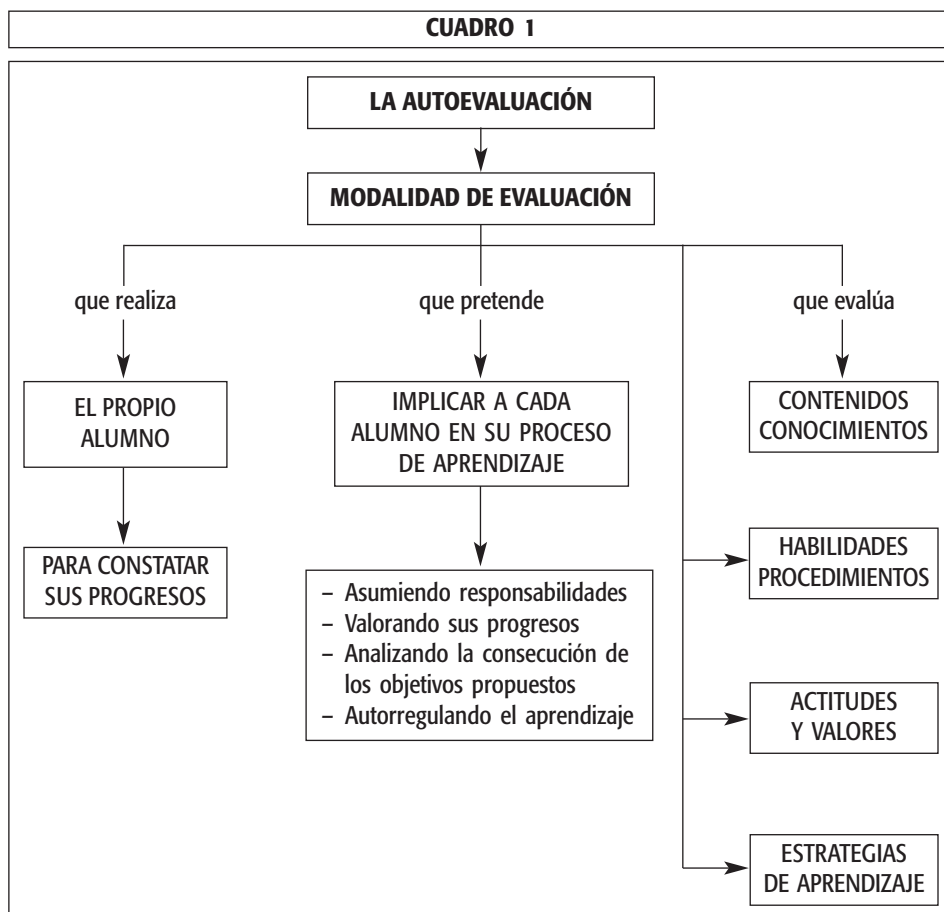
CUADRO 1

LA AUTOEVALUACIÓN

MODALIDAD DE EVALUACIÓN

que realiza

EL PROPIO ALUMNO

PARA CONSTATAR SUS PROGRESOS

que pretende

IMPLICAR A CADA ALUMNO EN SU PROCESO DE APRENDIZAJE

– Asumiendo responsabilidades
– Valorando sus progresos
– Analizando la consecución de los objetivos propuestos
– Autorregulando el aprendizaje

que evalúa

CONTENIDOS CONOCIMIENTOS

HABILIDADES PROCEDIMIENTOS

ACTITUDES Y VALORES

ESTRATEGIAS DE APRENDIZAJE